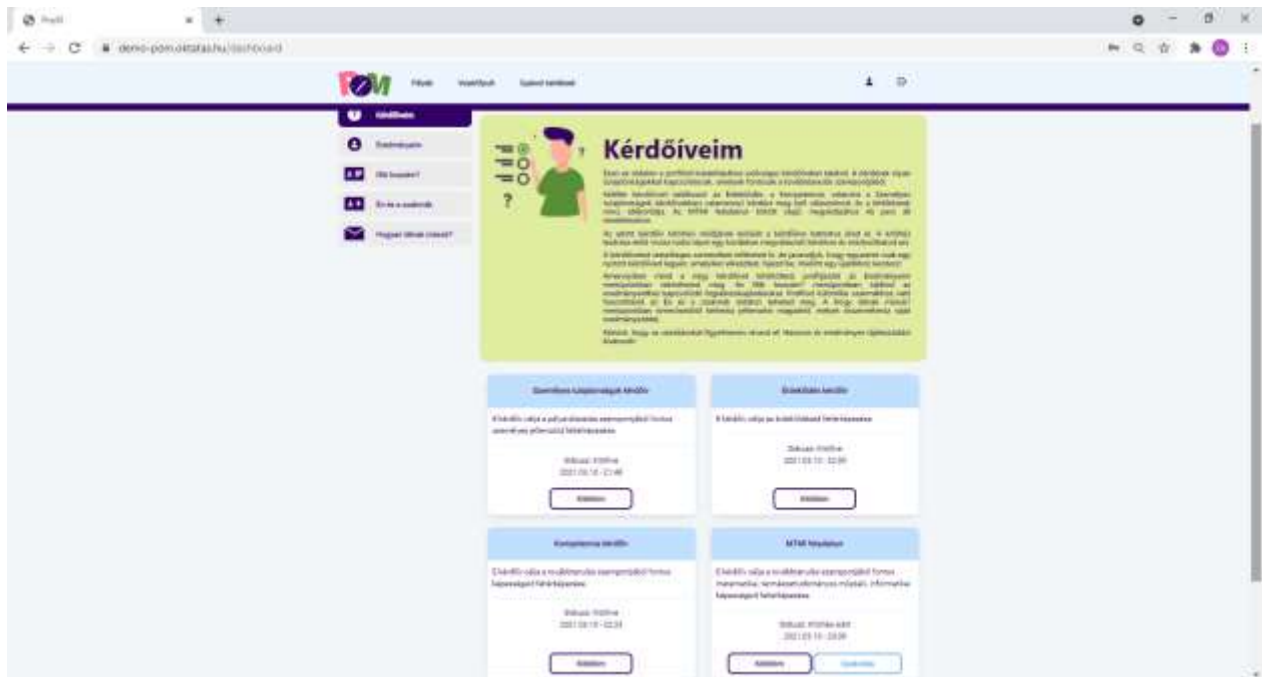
demo-pom.oktatas.hu/dashboard

Főoldal Kérdőívek Szülői kérdőívek

Kérdőívek

Eredményeim

Mit kezdek?

Én és a szakmák

Hogyan látnak mások?

Kérdőíveim

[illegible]

Személyes tulajdonságok kérdőív

A kérdőív célja a pályaválasztás szempontjából fontos személyes jellemzők feltérképezése.

Státusz: Kitöltve
2021.03.10 - 21:48

Kitöltöm

Érdeklődés kérdőív

A kérdőív célja az érdeklődések feltérképezése.

Státusz: Kitöltve
2021.03.10 - 22:09

Kitöltöm

Kompetencia kérdőív

A kérdőív célja a továbbtanulás szempontjából fontos képességek feltérképezése.

Státusz: Kitöltve
2021.03.10 - 22:33

Kitöltöm

MTMI feladatsor

A kérdőív célja a továbbtanulás szempontjából fontos matematika, természettudományos, műszaki, informatikai képességek feltérképezése.

Státusz: Kitöltés alatt
2021.03.10 - 22:39

Kitöltöm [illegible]